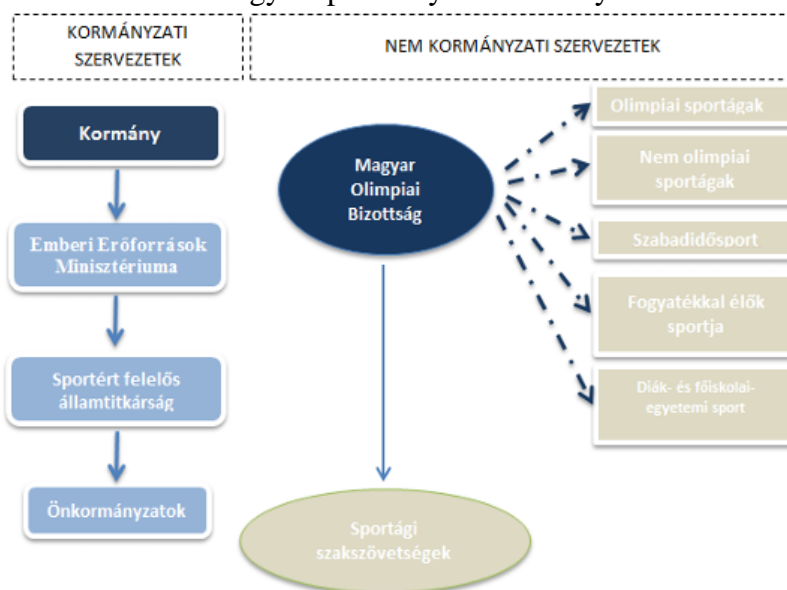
KORMÁNYZATI SZERVEZETEK

NEM KORMÁNYZATI SZERVEZETEK

Kormány

Emberi Erőforrások Minisztériuma

Sportért felelős államtitkárság

Önkormányzatok

Magyar Olimpiai Bizottság

Sportági szakszövetségek

Olimpiai sportágak

Nem olimpiai sportágak

Szabadidősport

Fogyatékkal élők sportja

Diák- és főiskolai-egyetemi sport